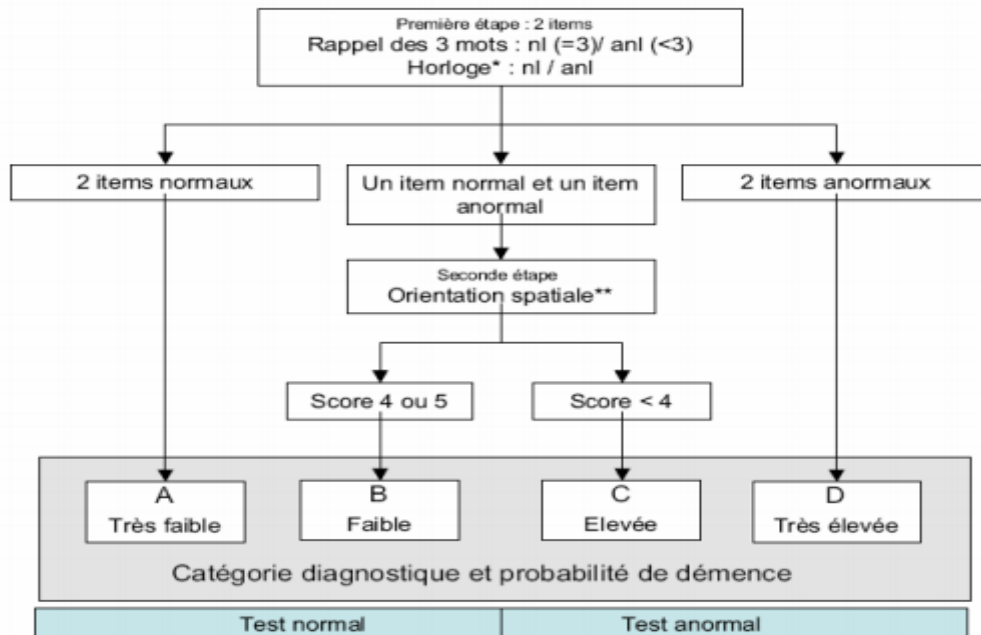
Première étape : 2 items
Rappel des 3 mots : nl (=3)/ anl (<3)
Horloge* : nl / anl

2 items normaux

Un item normal et un item anormal

2 items anormaux

Seconde étape
Orientation spatiale**

Score 4 ou 5

Score < 4

A
Très faible

B
Faible

C
Elevée

D
Très élevée

Catégorie diagnostique et probabilité de démence

| Test normal | Test anormal |
|---|---|